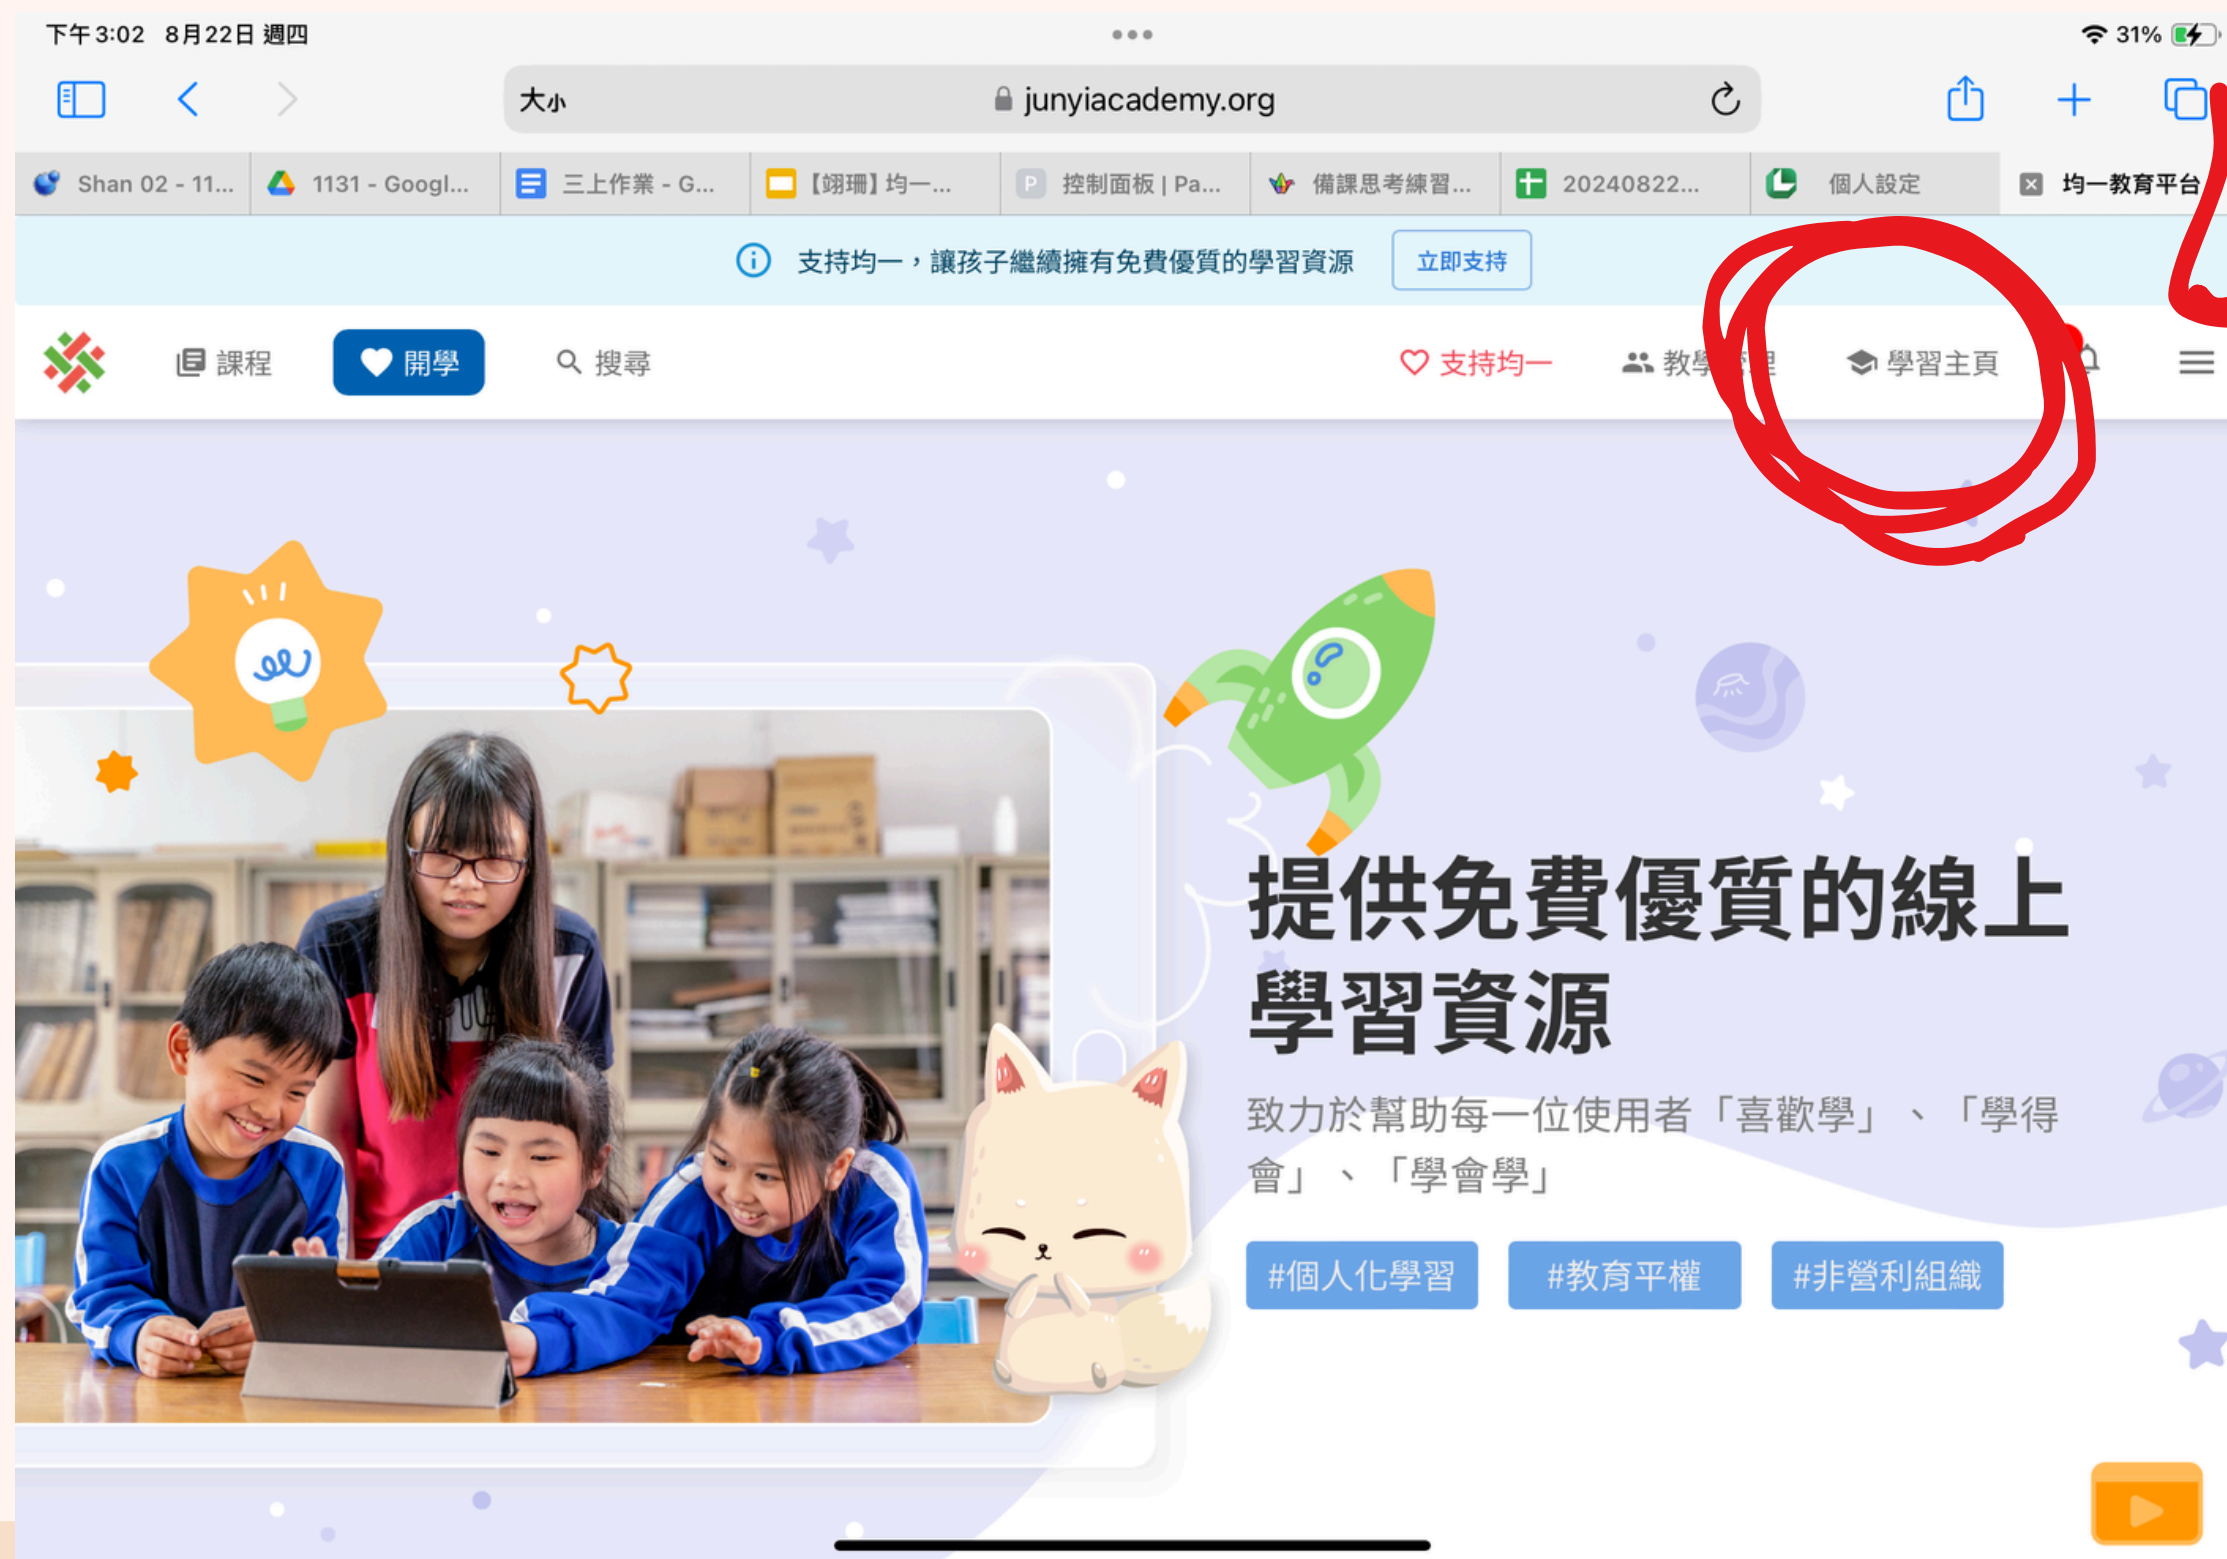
下午3:02 8月22日 週四

31%

大小 junyiacademy.org

Shan 02 - 11... | 1131 - Googl... | 三上作業 - G... | 【翊珊】均一... | 控制面板 | Pa... | 備課思考練習... | 20240822... | 個人設定 | 均一教育平台

支持均一，讓孩子繼續擁有免費優質的學習資源 立即支持

課程 開學 搜尋 支持均一 教學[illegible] 學習主頁

提供免費優質的線上學習資源

致力於幫助每一位使用者「喜歡學」、「學得會」、「學會學」

#個人化學習 #教育平權 #非營利組織